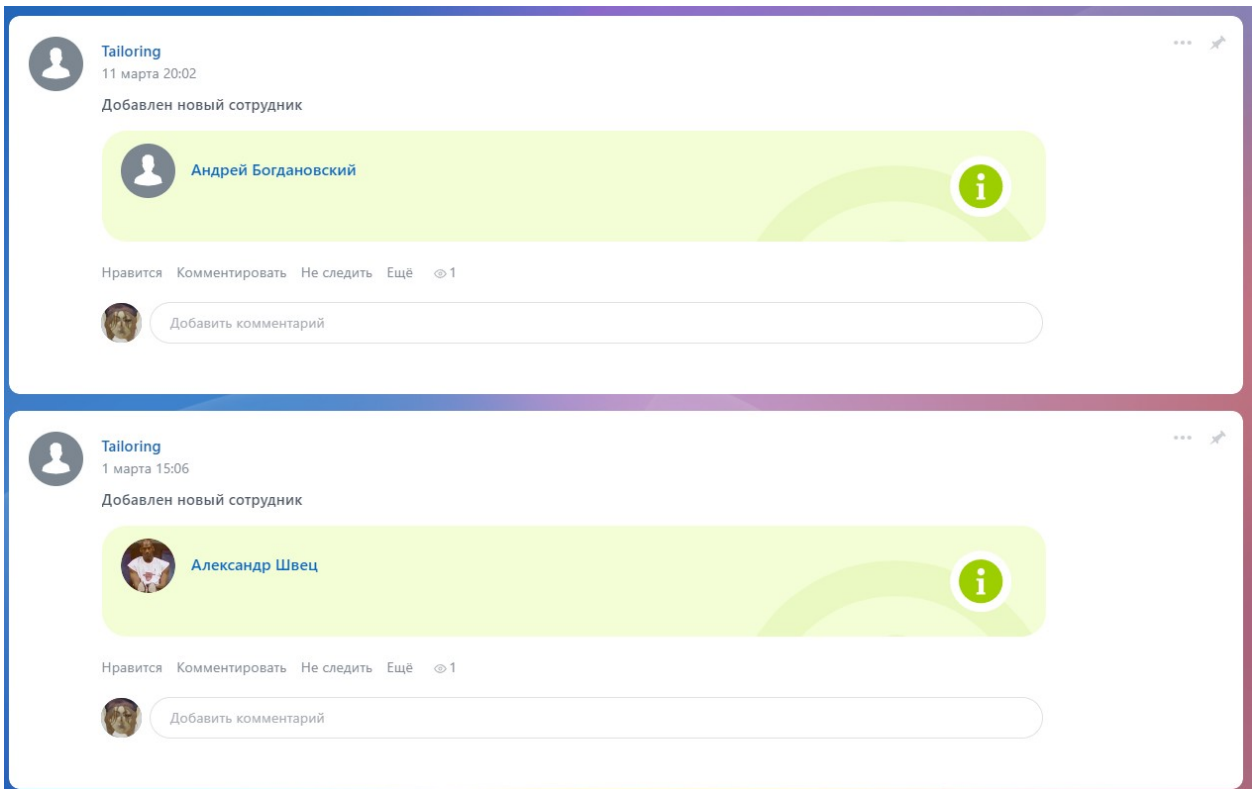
Tailoring
11 марта 20:02

Добавлен новый сотрудник

Андрей Богдановский

Нравится Комментировать Не следить Ещё 1

Добавить комментарий

Tailoring
1 марта 15:06

Добавлен новый сотрудник

Александр Швец

Нравится Комментировать Не следить Ещё 1

Добавить комментарий